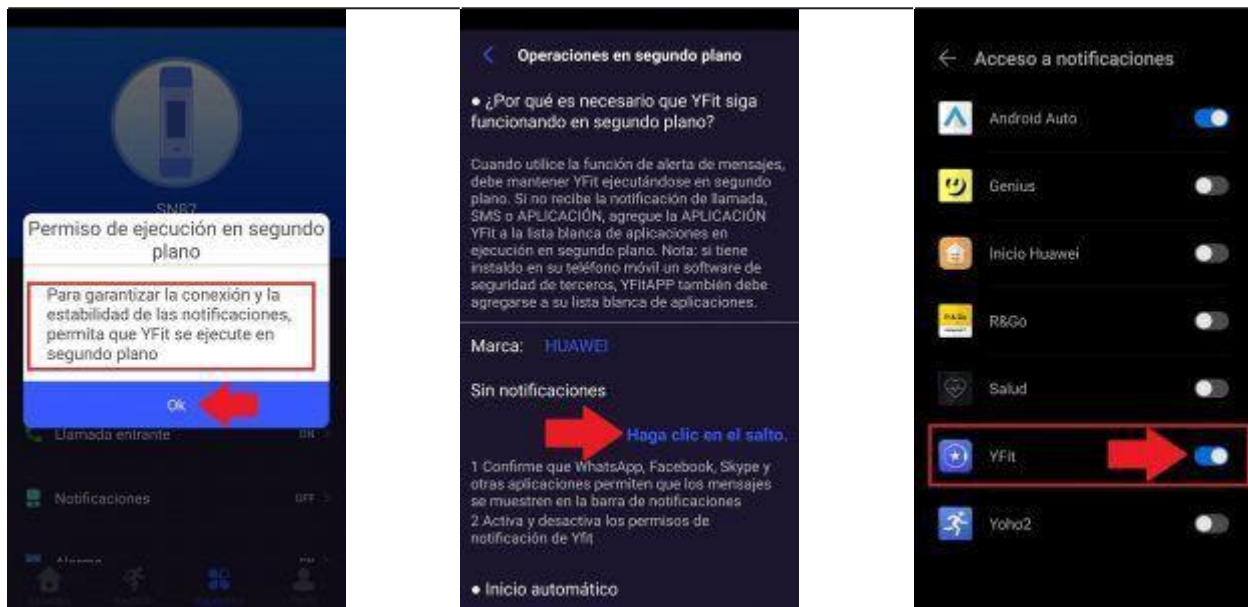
SN87

Permiso de ejecución en segundo plano

Para garantizar la conexión y la estabilidad de las notificaciones, permita que YFit se ejecute en segundo plano

Ok

Llamada entrante

Notificaciones

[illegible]

Operaciones en segundo plano

• ¿Por qué es necesario que YFit siga funcionando en segundo plano?

Cuando utilice la función de alerta de mensajes, debe mantener YFit ejecutándose en segundo plano. Si no recibe la notificación de llamada, SMS o APLICACIÓN, agregue la APLICACIÓN YFit a la lista blanca de aplicaciones en ejecución en segundo plano. Nota: si tiene instalado en su teléfono móvil un software de seguridad de terceros, YFitAPP también debe agregarse a su lista blanca de aplicaciones.

Marca: HUAWEI

Sin notificaciones

Haga clic en el salto.

1 Confirme que WhatsApp, Facebook, Skype y otras aplicaciones permiten que los mensajes se muestren en la barra de notificaciones
2 Activa y desactiva los permisos de notificación de Yfit

• Inicio automático

← Acceso a notificaciones

Android Auto

Genius

Inicio Huawei

R&Go

Salud

YFit

Yoho2